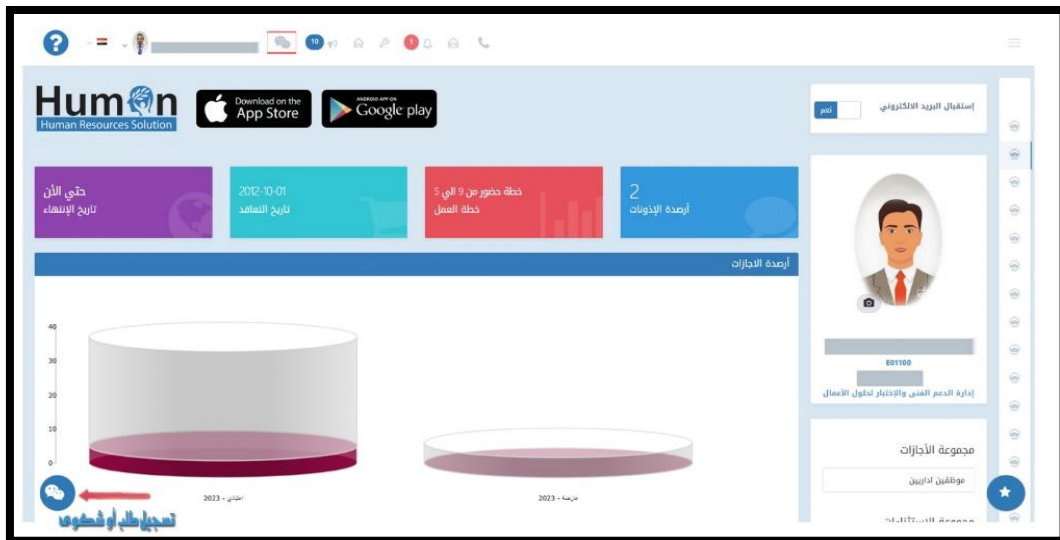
10

1

Hum@n
Human Resources Solution

Download on the App Store

ANDROID APP ON Google play

إستقبال البريد الالكتروني

نعم

حتي الآن
تاريخ الإنتهاء

2012-10-01
تاريخ التعاقد

خطة حضور من 9 الي 5
خطة العمل

2
أرصدة الإذونات

أرصدة الاجازات

40
30
20
10
0

اعتيادي - 2023

عارضة - 2023

E01100

إدارة الدعم الفني والإختبار لحلول الأعمال

مجموعة الأجازات

موظفين اداريين

مجموعة الإستئذانات

تسجيل طلب أو شكوى